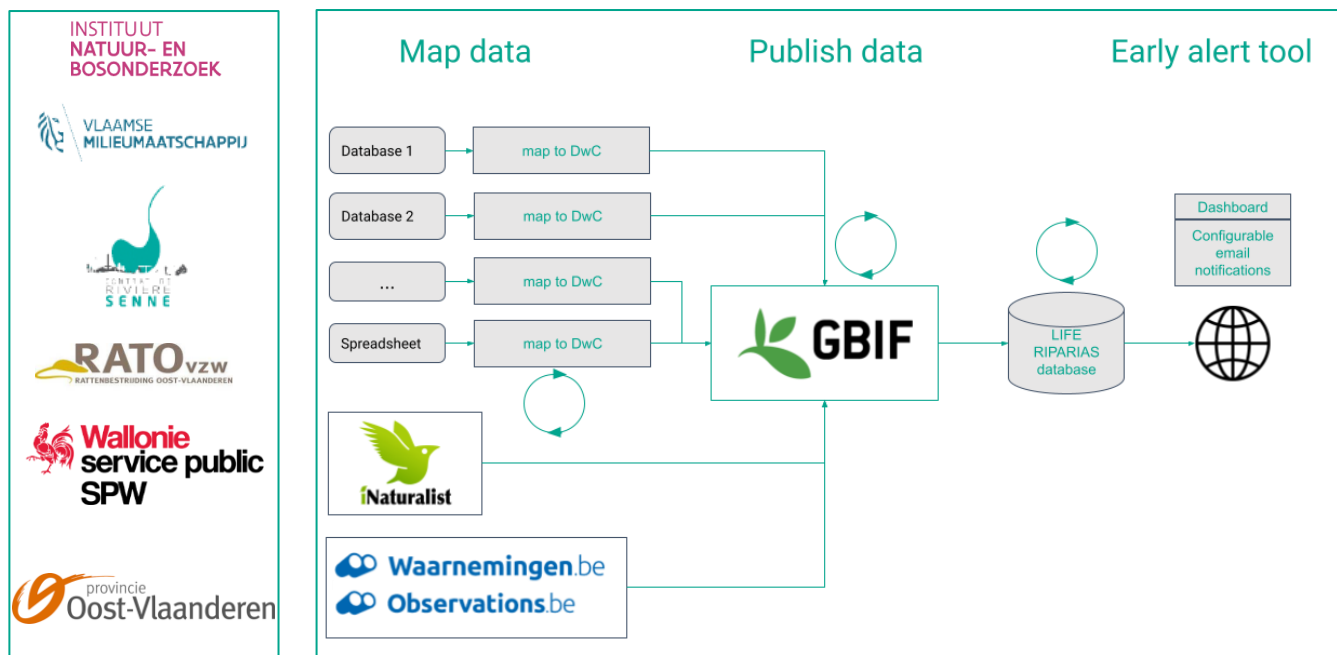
INSTITUUT NATUUR- EN BOSONDERZOEK

VLAAMSE MILIEUMAATSCHAPPIJ

CONTRAT DE RIVIERE SENNE

RATO vzw
RATTENBESTRIJDING OOST-VLAANDEREN

Wallonie service public SPW

provincie Oost-Vlaanderen

Map data

Publish data

Early alert tool

Database 1

map to DwC

Database 2

map to DwC

...

map to DwC

Spreadsheet

map to DwC

iNaturalist

Waarnemingen.be
Observations.be

GBIF

LIFE RIPARIAS database

Dashboard

Configurable email notifications